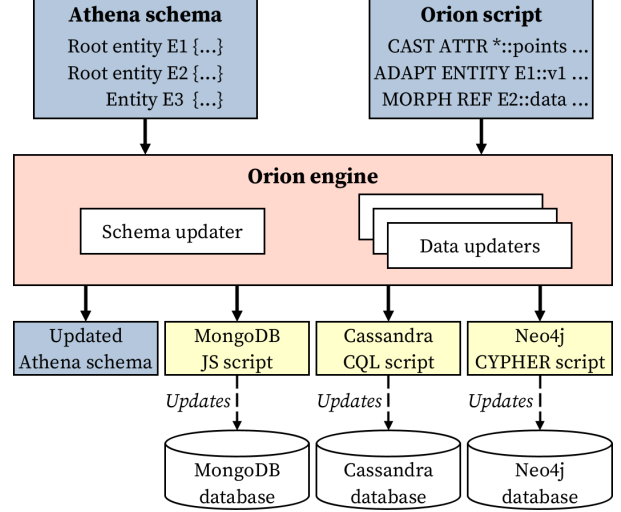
Athena schema
Root entity E1 {...}
Root entity E2 {...}
Entity E3 {...}

Orion script
CAST ATTR *::points ...
ADAPT ENTITY E1::v1 ...
MORPH REF E2::data ...

Orion engine

Schema updater

Data updaters

Updated Athena schema

MongoDB JS script

Cassandra CQL script

Neo4j CYPHER script

Updates

Updates

Updates

MongoDB database

Cassandra database

Neo4j database